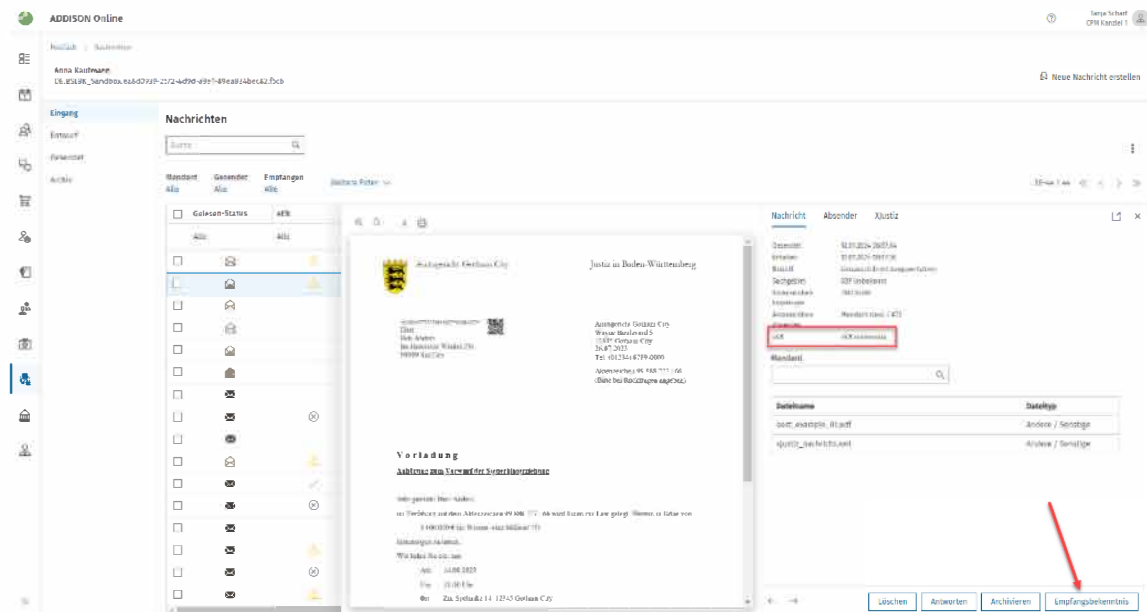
ADDISON Online

Sonja Scharf
CFM Kanzlei 1

Postfach > Nachrichten

Anna Kaufmann
DE.BSE86_Sandbox.ea8d0739-2572-4d9d-a9e7-49ea834bec82.f5cb

Neue Nachricht erstellen

Eingang
Entwurf
Gesendet
Archiv

Nachrichten

Suche

Mandant
Alle

Gesendet
Alle

Empfangen
Alle

Weitere Filter

Gelesen-Status
Alle

eEB
Alle

Amtsgericht Gerhaus City

Justiz in Baden-Württemberg

Vorladung

Nachricht
Absender
XJustiz

Gesendet
Erhalten
Betreff
Sachgebiet
eEB

Mandant

Dateiname
Dateityp

beA_example_01.pdf
Andere / Sonstige

xjustiz_nachricht.xml
Andere / Sonstige

Löschen
Antworten
Archivieren
Empfangsbekenntnis